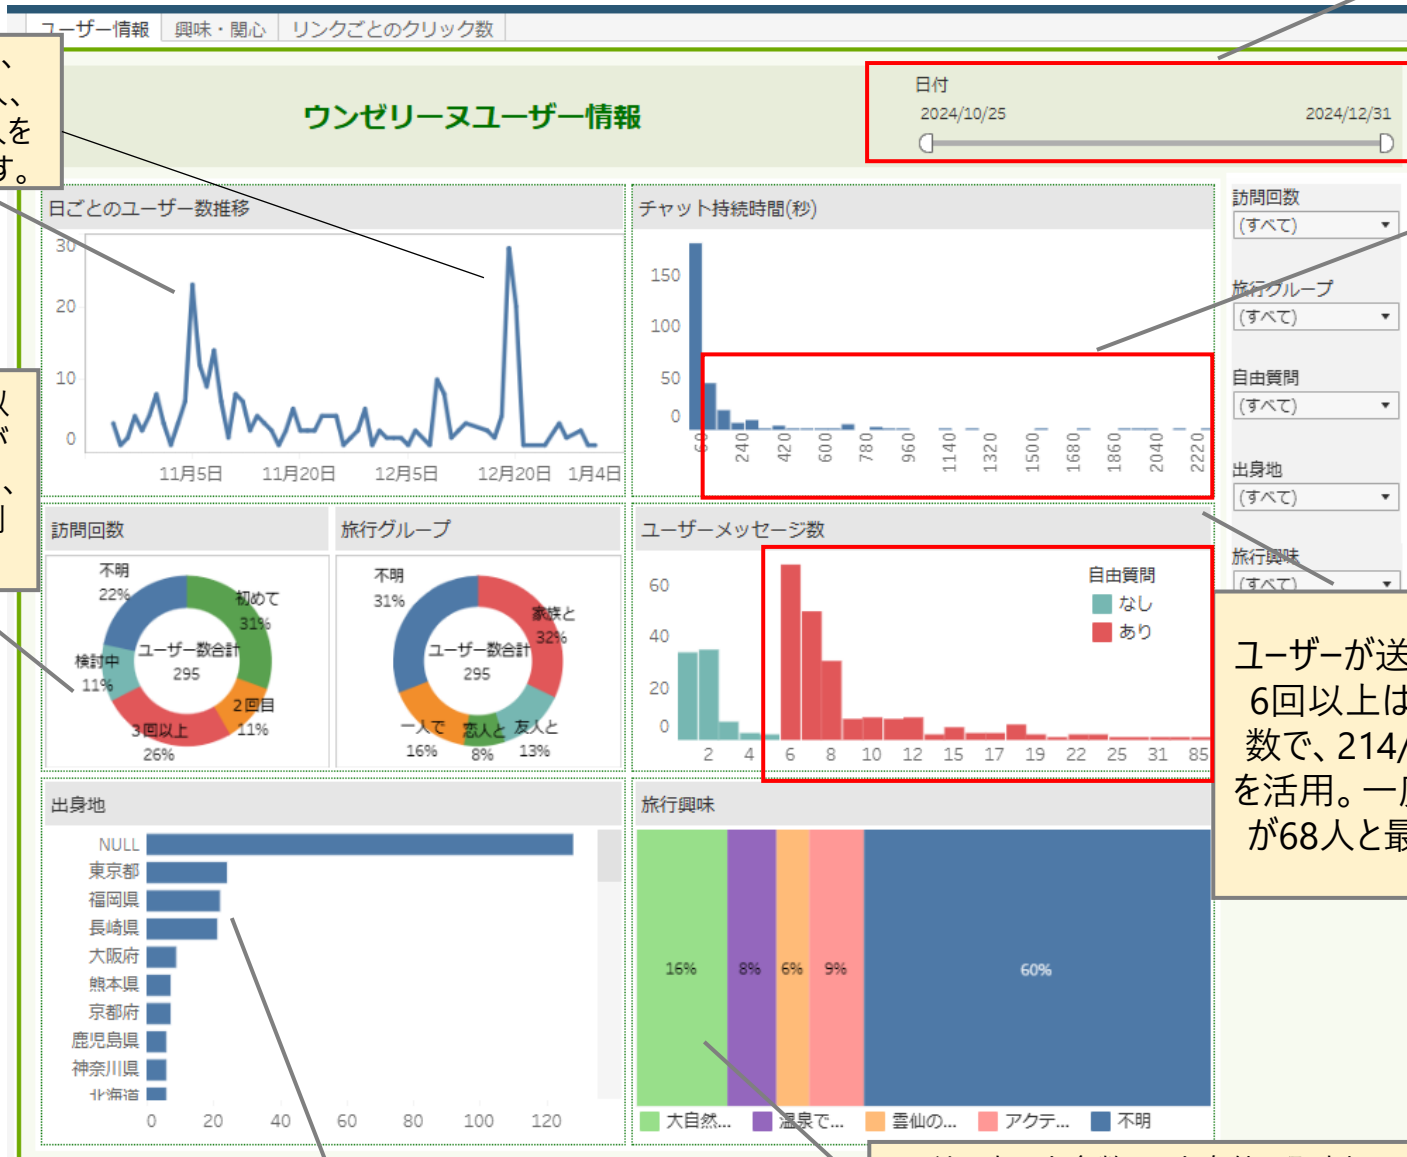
ユーザー情報 | 興味・関心 | リンクごとのクリック数

、
、、
人を
す。

ウンゼリーヌユーザー情報

日付
2024/10/25
2024/12/31

日ごとのユーザー数推移
30
20
10
0
11月5日 11月20日 12月5日 12月20日 1月4日

チャット持続時間(秒)
150
100
50
0
60 240 420 600 780 960 1140 1320 1500 1680 1860 2040 2220

訪問回数
(すべて)
旅行グループ
(すべて)
自由質問
(すべて)
出身地
(すべて)
旅行興味
(すべて)

人
ド
、
ョ

訪問回数
不明 22%
初めて 31%
ユーザー数合計 295
検討中 11%
2回目 11%
3回以上 26%

旅行グループ
不明 31%
家族と 32%
ユーザー数合計 295
一人で 16%
恋人と 8%
友人と 13%

ユーザーメッセージ数
60
40
20
0
2 4 6 8 10 12 15 17 19 22 25 31 85
自由質問
なし
あり

ユーザーが送
6回以上は
数で、214/
を活用。一原
が68人と最

出身地
NULL
東京都
福岡県
長崎県
大阪府
熊本県
京都府
鹿児島県
神奈川県
北海道
0 20 40 60 80 100 120

旅行興味
16% 8% 6% 9% 60%
大自然... 温泉で... 雲仙の... アクテ... 不明